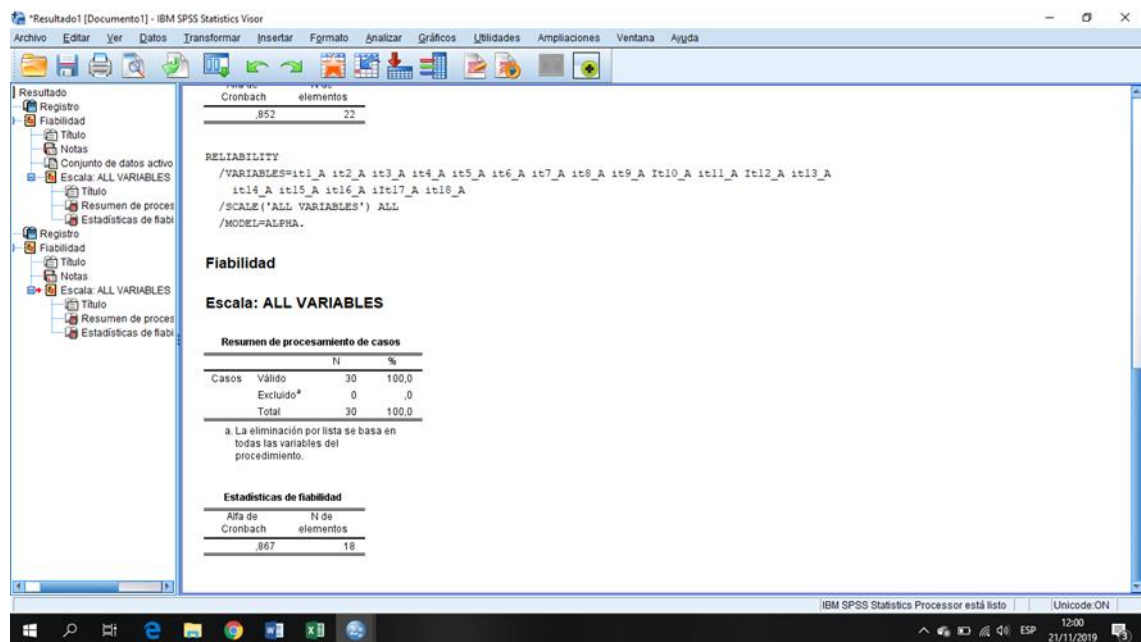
*Resultado1 [Documento1] - IBM SPSS Statistics Visor

Archivo Editar Ver Datos Transformar Insertar Formato Analizar Gráficos Utilidades Ampliaciones Ventana Ayuda

Resultado
Registro
Fiabilidad
Título
Notas
Conjunto de datos activo
Escala: ALL VARIABLES
Título
Resumen de proces
Estadísticas de fiabi
Registro
Fiabilidad
Título
Notas
Escala: ALL VARIABLES
Título
Resumen de proces
Estadísticas de fiabi

| Alfa de Cronbach | N de elementos |
|---|---|
| ,852 | 22 |

RELIABILITY
/VARIABLES=it1_A it2_A it3_A it4_A it5_A it6_A it7_A it8_A it9_A It10_A it11_A It12_A it13_A it14_A it15_A it16_A iIt17_A it18_A
/SCALE('ALL VARIABLES') ALL
/MODEL=ALPHA.

Fiabilidad

Escala: ALL VARIABLES

Resumen de procesamiento de casos

| | | N | % |
|---|---|---|---|
| Casos | Válido | 30 | 100,0 |
| | Excluido$^a$ | 0 | ,0 |
| | Total | 30 | 100,0 |

a. La eliminación por lista se basa en todas las variables del procedimiento.

Estadísticas de fiabilidad

| Alfa de Cronbach | N de elementos |
|---|---|
| ,867 | 18 |

IBM SPSS Statistics Processor está listo
Unicode:ON
ESP 12:00 21/11/2019